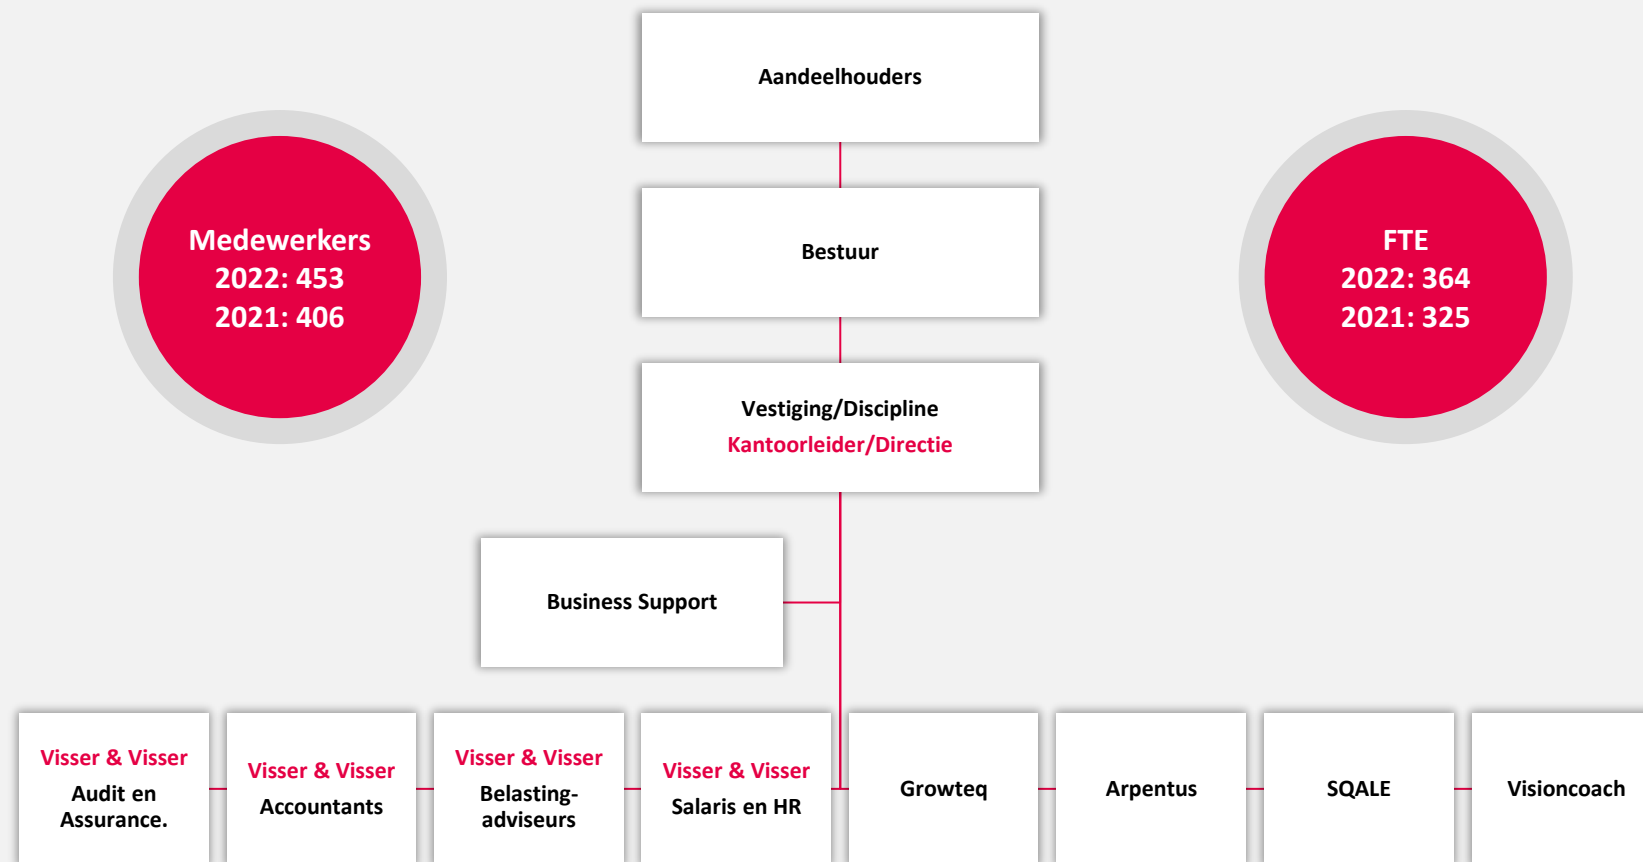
Aandeelhouders

Medewerkers
2022: 453
2021: 406

Bestuur

FTE
2022: 364
2021: 325

Vestiging/Discipline
Kantoorleider/Directie

Business Support

Visser & Visser
Audit en Assurance.

Visser & Visser
Accountants

Visser & Visser
Belastingadviseurs

Visser & Visser
Salaris en HR

Growteq

Arpentus

SQALE

Visioncoach